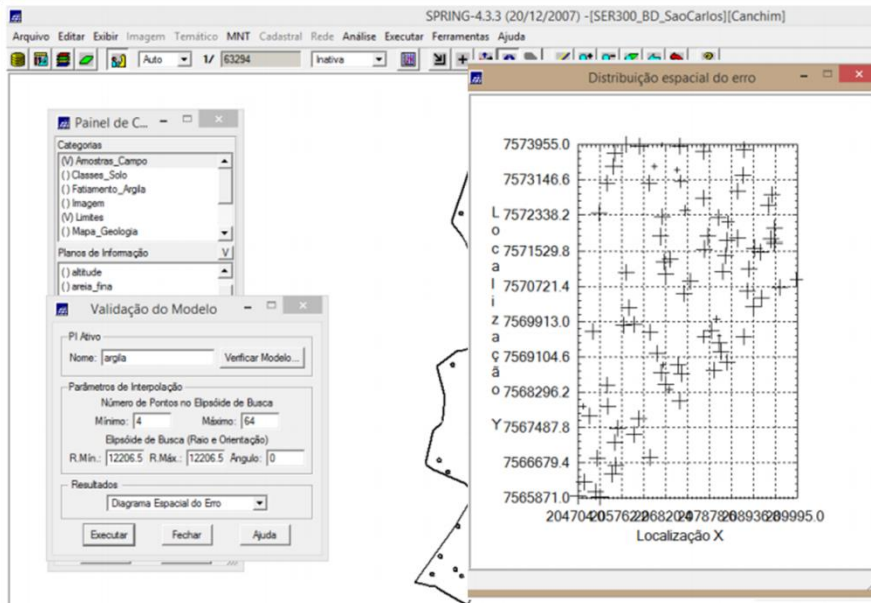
SPRING-4.3.3 (20/12/2007) -[SER300_BD_SaoCarlos][Canchim]

Arquivo Editar Exibir Imagem Temático MNT Cadastral Rede Análise Executar Ferramentas Ajuda

Auto 1/ 63294 Inativa

Painel de C...

Categorias
(V) Amostras_Campo
() Classes_Solo
() Fatiamento_Argila
() Imagem
(V) Limites
() Mapa_Geologia

Planos de Informação V
() altitude
() areia_fina

Validação do Modelo

PI Ativo
Nome: argila Verificar Modelo...

Parâmetros de Interpolação
Número de Pontos no Elipsóide de Busca
Mínimo: 4 Máximo: 64
Elipsóide de Busca (Raio e Orientação)
R.Mín.: 12206.5 R.Máx.: 12206.5 Ângulo: 0

Resultados
Diagrama Espacial do Erro

Executar Fechar Ajuda

Distribuição espacial do erro

7573955.0
7573146.6
7572338.2
7571529.8
7570721.4
7569913.0
7569104.6
7568296.2
7567487.8
7566679.4
7565871.0

Localização Y

204704.0 205762.2 206820.4 207878.6 208936.8 209995.0
Localização X